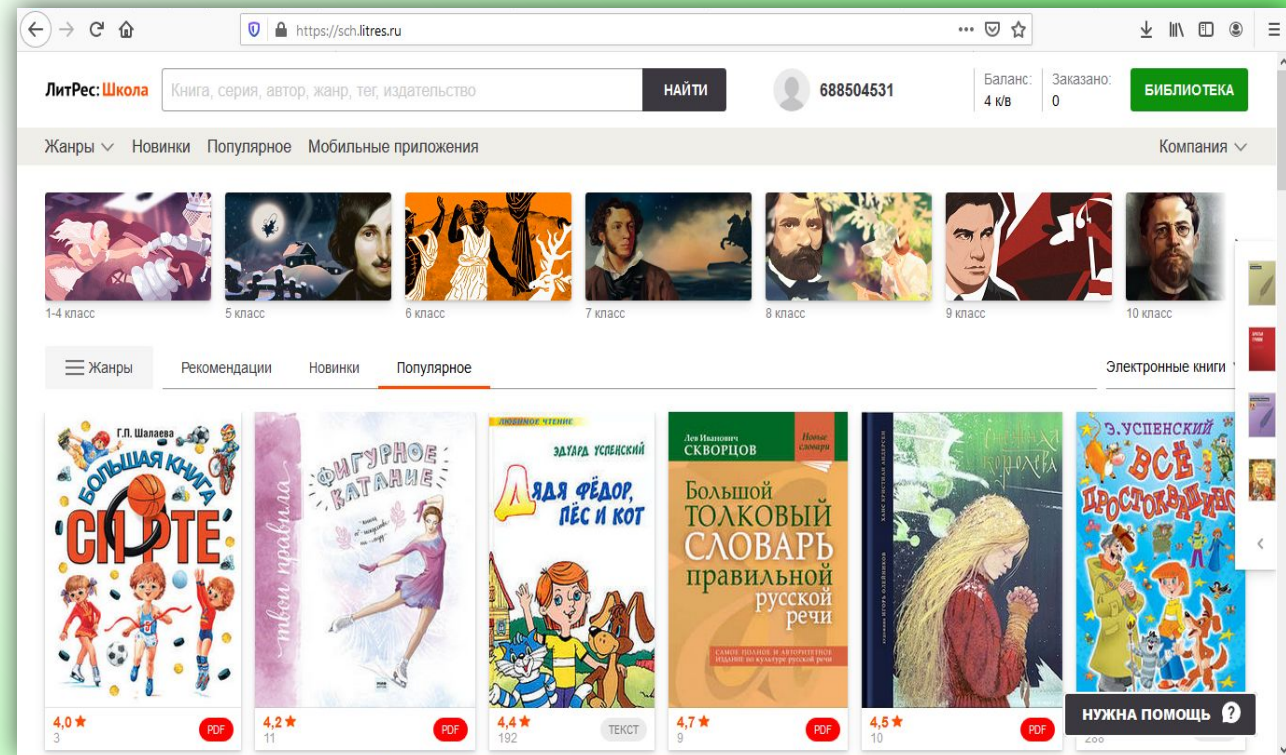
https://sch.litres.ru

ЛитРес: Школа Книга, серия, автор, жанр, тег, издательство НАЙТИ 688504531 Баланс: 4 к/в Заказано: 0 БИБЛИОТЕКА

Жанры Новинки Популярное Мобильные приложения Компания

1-4 класс 5 класс 6 класс 7 класс 8 класс 9 класс 10 класс

Жанры Рекомендации Новинки Популярное Электронные книги

Г.П. Шалаева БОЛЬШАЯ КНИГА О СПОРТЕ
4,0 ★ 3 PDF

твои правила ФИГУРНОЕ КАТАНИЕ
4,2 ★ 11 PDF

ЛЮБИМОЕ ЧТЕНИЕ ЭДУАРД УСПЕНСКИЙ ДЯДЯ ФЁДОР, ПЁС И КОТ
4,4 ★ 192 ТЕКСТ

Лев Иванович СКВОРЦОВ Новые словари Большой ТОЛКОВЫЙ СЛОВАРЬ правильной русской речи САМОЕ ПОЛНОЕ И АВТОРИТЕТНОЕ ИЗДАНИЕ ПО КУЛЬТУРЕ РУССКОЙ РЕЧИ
4,7 ★ 9 PDF

ХАНС КРИСТИАН АНДЕРСЕН Снежная королева
4,5 ★ 10 PDF

Э. УСПЕНСКИЙ ВСЁ О ПРОСТОКВАШИНО
288

НУЖНА ПОМОЩЬ ?